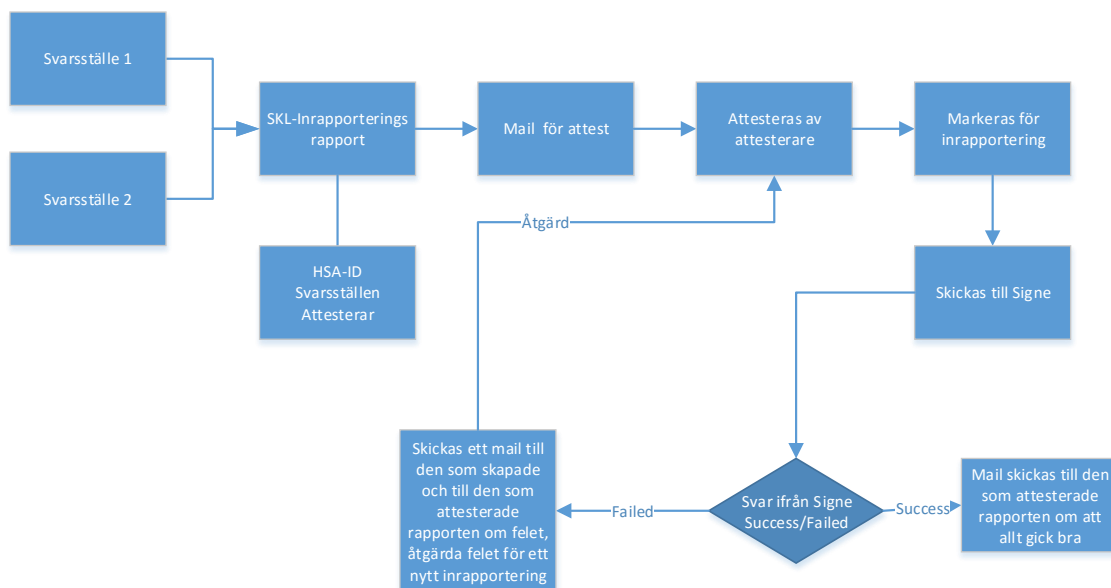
Svarsställe 1

Svarsställe 2

SKL-Inrapporterings rapport

HSA-ID Svarsställen Attesterar

Mail för attest

Attesteras av attesterare

Markeras för inrapportering

Skickas till Signe

Åtgärd

Skickas ett mail till den som skapade och till den som attesterade rapporten om felet, åtgärda felet för ett nytt inrapportering

Failed

Svar ifrån Signe Success/Failed

Success

Mail skickas till den som attesterade rapporten om att allt gick bra